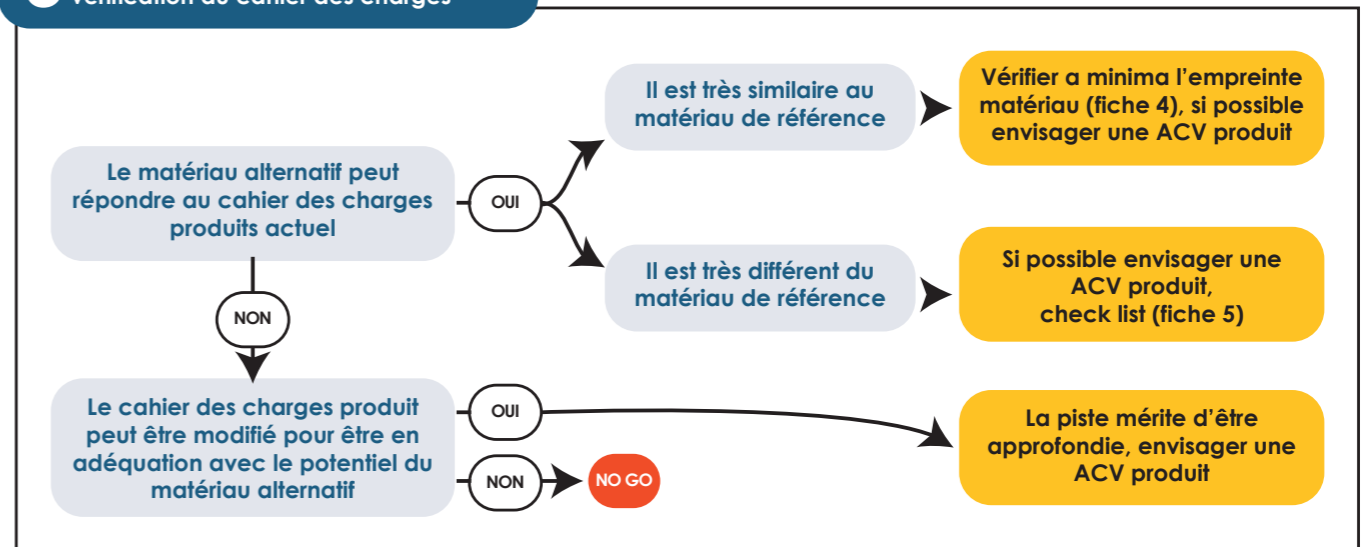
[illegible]

Le matériau alternatif peut répondre au cahier des charges produits actuel

OUI

Il est très similaire au matériau de référence

Vérifier a minima l'empreinte matériau (fiche 4), si possible envisager une ACV produit

Il est très différent du matériau de référence

Si possible envisager une ACV produit, check list (fiche 5)

NON

Le cahier des charges produit peut être modifié pour être en adéquation avec le potentiel du matériau alternatif

OUI

La piste mérite d'être approfondie, envisager une ACV produit

NON

NO GO